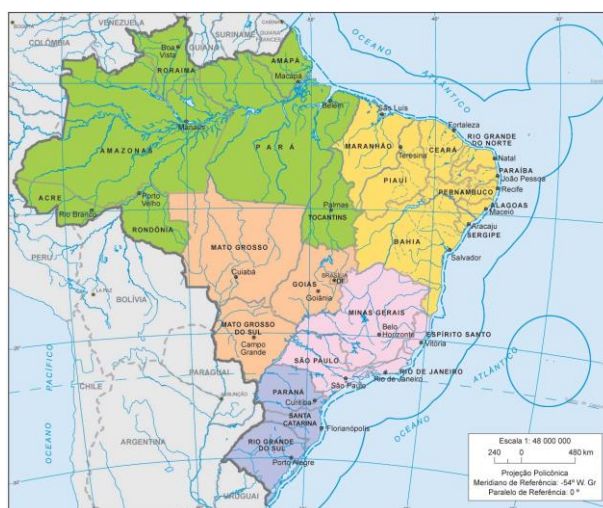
VENEZUELA
COLÔMBIA
GUIANA
SURINAME
GUIANA FRANCESA
Boa Vista
RORAIMA
AMAPÁ
Macapá
OCEANO
ATLÂNTICO
Belém
São Luís
Fortaleza
RIO GRANDE DO NORTE
Manaus
AMAZONAS
PARÁ
MARANHÃO
Teresina
CEARÁ
Natal
PARAÍBA
João Pessoa
PIAUÍ
PERNAMBUCO
Recife
ACRE
Porto Velho
Rio Branco
RONDÔNIA
Palmas
TOCANTINS
ALAGOAS
Maceió
Aracaju
SERGIPE
BAHIA
Salvador
PERU
MATO GROSSO
Cuiabá
BOLÍVIA
BRASÍLIA
GOIÁS
DF
Goiânia
MINAS GERAIS
Belo Horizonte
ESPÍRITO SANTO
Vitória
MATO GROSSO DO SUL
Campo Grande
SÃO PAULO
RIO DE JANEIRO
Rio de Janeiro
São Paulo
OCEANO PACÍFICO
CHILE
PARAGUAI
PARANÁ
Curitiba
SANTA CATARINA
Florianópolis
ATLÂNTICO
OCEANO
ARGENTINA
RIO GRANDE DO SUL
Porto Alegre
URUGUAI
Escala 1: 48 000 000
240 0 480 km
Projeção Policônica
Meridiano de Referência: -54° W. Gr
Paralelo de Referência: 0°